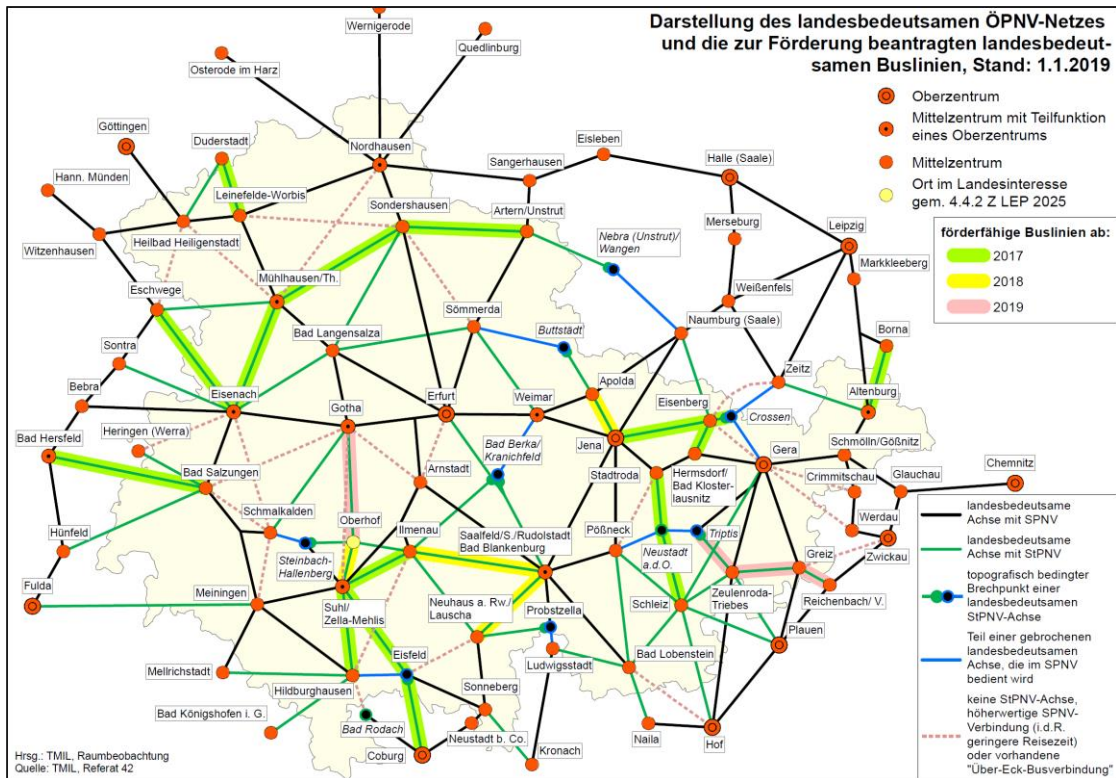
Darstellung des landesbedeutsamen ÖPNV-Netzes und die zur Förderung beantragten landesbedeutsamen Buslinien, Stand: 1.1.2019

Oberzentrum
Mittelzentrum mit Teilfunktion eines Oberzentrums
Mittelzentrum
Ort im Landesinteresse gem. 4.4.2 Z LEP 2025

förderfähige Buslinien ab:
2017
2018
2019

landesbedeutsame Achse mit SPNV
landesbedeutsame Achse mit StPNV
topografisch bedingter Brechpunkt einer landesbedeutsamen StPNV-Achse
Teil einer gebrochenen landesbedeutsamen Achse, die im SPNV bedient wird
keine StPNV-Achse, höherwertige SPNV-Verbindung (i.d.R. geringere Reisezeit) oder vorhandene "Über-Eck-Busverbindung"

Wernigerode
Quedlinburg
Osterode im Harz
Göttingen
Duderstadt
Nordhausen
Eisleben
Sangerhausen
Halle (Saale)
Hann. Münden
Leinefelde-Worbis
Sondershausen
Artern/Unstrut
Merseburg
Leipzig
Witzenhausen
Heilbad Heiligenstadt
Nebra (Unstrut)/ Wangen
Markkleeberg
Mühlhausen/Th.
Weißenfels
Eschwege
Sömmerda
Naumburg (Saale)
Borna
Bad Langensalza
Buttstädt
Sontra
Zeitz
Apolda
Altenburg
Bebra
Eisenach
Erfurt
Weimar
Eisenberg
Crossen
Gotha
Bad Hersfeld
Heringen (Werra)
Jena
Gera
Schmölln/Gößnitz
Bad Berka/ Kranichfeld
Stadtroda
Hermsdorf/ Bad Klosterlausnitz
Crimmitschau
Glauchau
Chemnitz
Bad Salzungen
Arnstadt
Schmalkalden
Werdau
Hünfeld
Oberhof
Ilmenau
Saalfeld/S./Rudolstadt Bad Blankenburg
Pößneck
Neustadt a.d.O.
Triptis
Zwickau
Steinbach-Hallenberg
Greiz
Fulda
Meiningen
Suhl/ Zella-Mehlis
Neuhaus a. Rw./ Lauscha
Probstzella
Schleiz
Zeulenroda-Triebes
Reichenbach/ V.
Plauen
Eisfeld
Ludwigsstadt
Bad Lobenstein
Mellrichstadt
Hildburghausen
Sonneberg
Bad Königshofen i. G.
Bad Rodach
Neustadt b. Co.
Kronach
Naila
Hof
Coburg

Hrsg.: TMIL, Raumbeobachtung
Quelle: TMIL, Referat 42